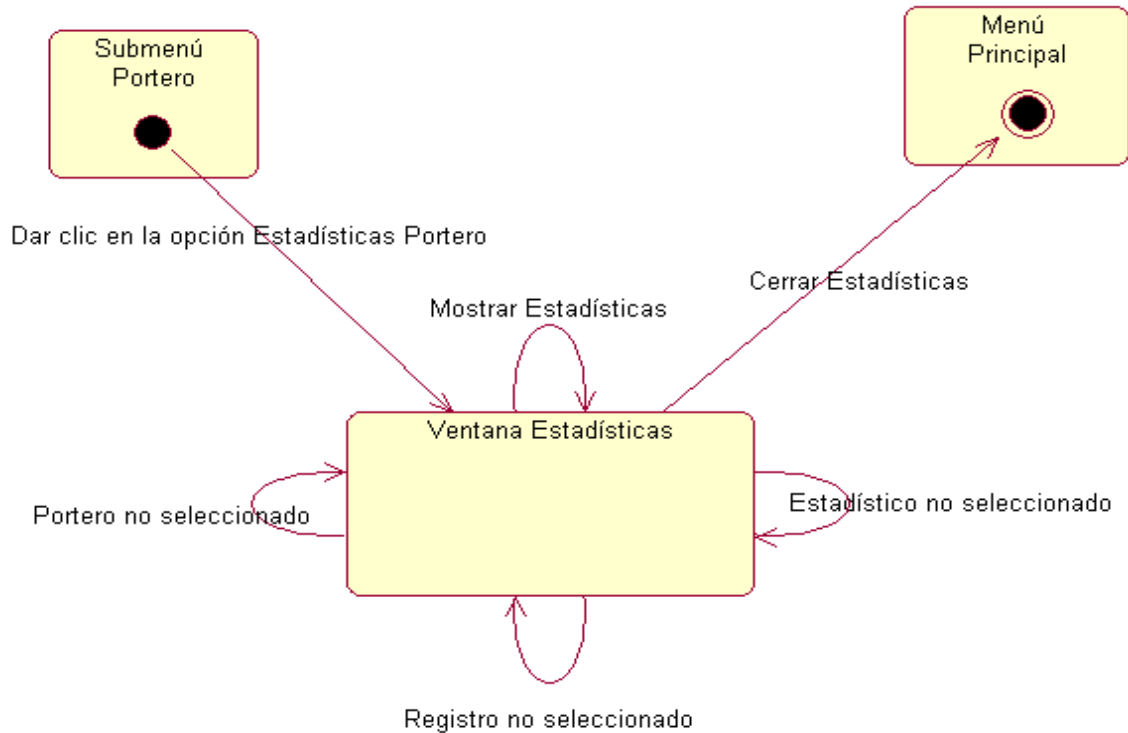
Submenú Portero

Menú Principal

Dar clic en la opción Estadísticas Portero

Cerrar Estadísticas

Mostrar Estadísticas

Ventana Estadísticas

Portero no seleccionado

Estadístico no seleccionado

Registro no seleccionado